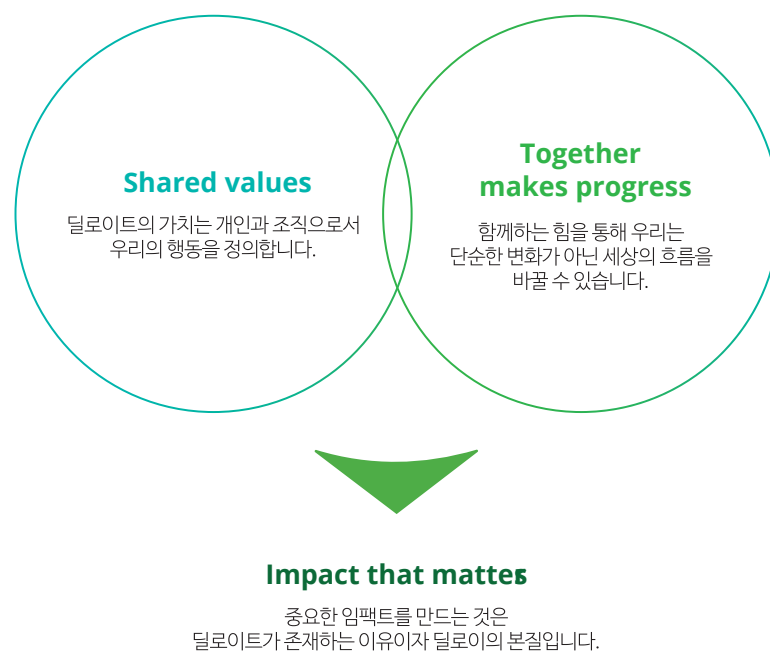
Shared values

딜로이트의 가치는 개인과 조직으로서 우리의 행동을 정의합니다.

Together makes progress

함께하는 힘을 통해 우리는 단순한 변화가 아닌 세상의 흐름을 바꿀 수 있습니다.

Impact that matters

중요한 임팩트를 만드는 것은 딜로이트가 존재하는 이유이자 딜로이의 본질입니다.